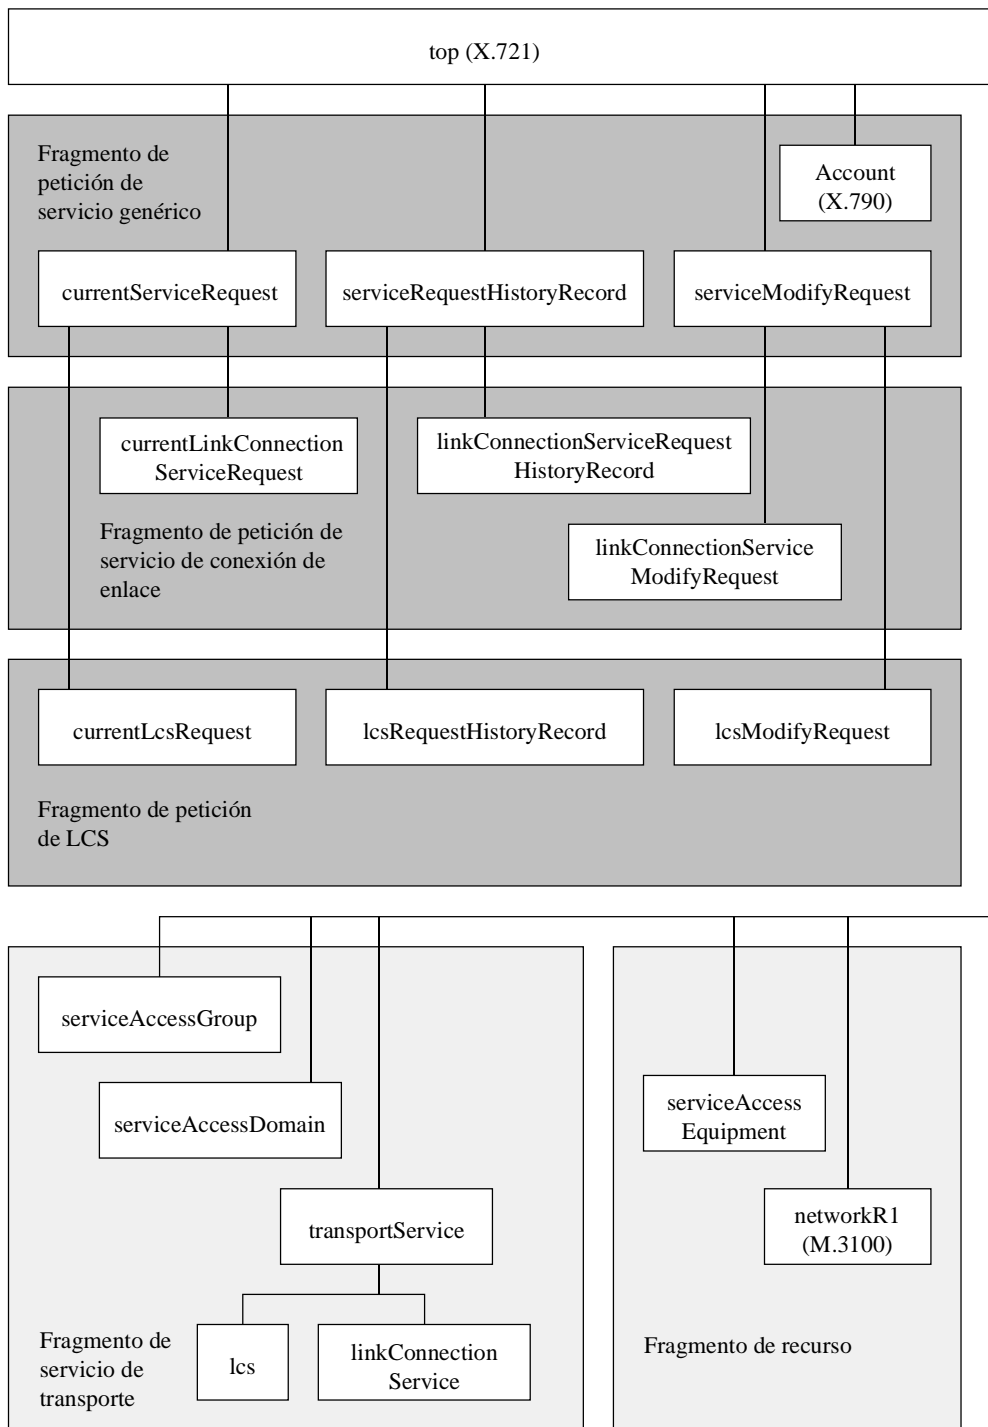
top (X.721)

Fragmento de petición de servicio genérico

Account (X.790)

currentServiceRequest

serviceRequestHistoryRecord

serviceModifyRequest

currentLinkConnection ServiceRequest

linkConnectionServiceRequest HistoryRecord

Fragmento de petición de servicio de conexión de enlace

linkConnectionService ModifyRequest

currentLcsRequest

lcsRequestHistoryRecord

lcsModifyRequest

Fragmento de petición de LCS

serviceAccessGroup

serviceAccessDomain

transportService

Fragmento de servicio de transporte

lcs

linkConnection Service

serviceAccess Equipment

networkR1 (M.3100)

Fragmento de recurso